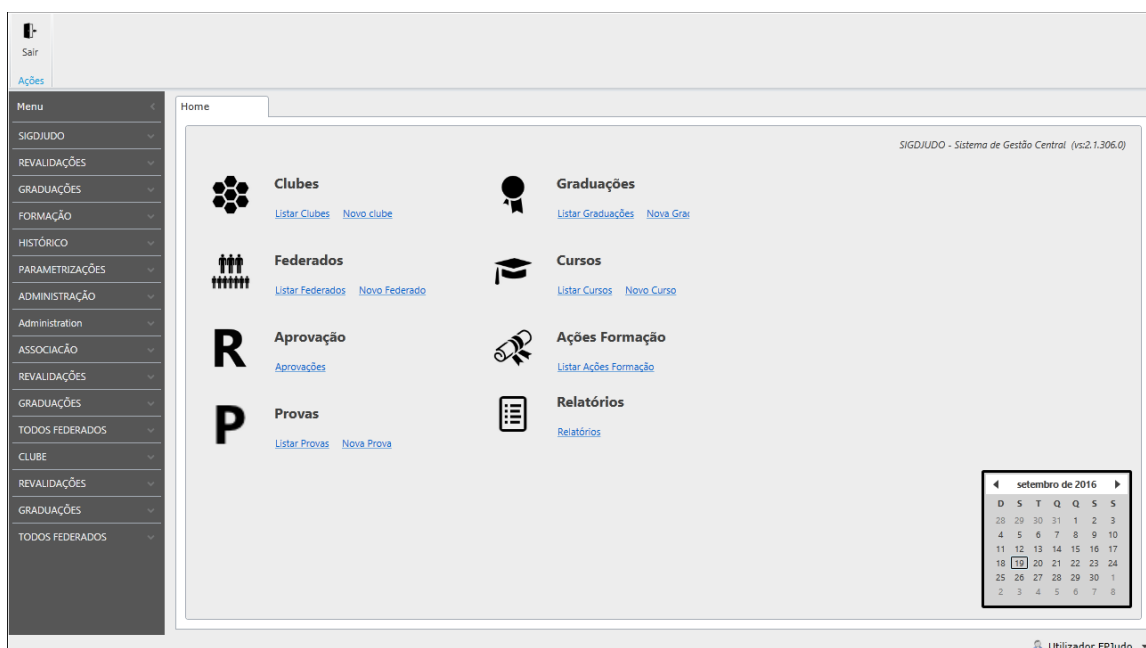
Sair

Ações

Menu

SIGDJUDO

REVALIDAÇÕES

GRADUAÇÕES

FORMAÇÃO

HISTÓRICO

PARAMETRIZAÇÕES

ADMINISTRAÇÃO

Administration

ASSOCIACÃO

REVALIDAÇÕES

GRADUAÇÕES

TODOS FEDERADOS

CLUBE

REVALIDAÇÕES

GRADUAÇÕES

TODOS FEDERADOS

Home

SIGDJUDO - Sistema de Gestão Central (vs:2.1.306.0)

Clubes
Listar Clubes Novo clube

Graduações
Listar Graduações Nova Grad

Federados
Listar Federados Novo Federado

Cursos
Listar Cursos Novo Curso

R
Aprovação
Aprovações

Ações Formação
Listar Ações Formação

P
Provas
Listar Provas Nova Prova

Relatórios
Relatórios

setembro de 2016

| D | S | T | Q | Q | S | S |
|---|---|---|---|---|---|---|
| 28 | 29 | 30 | 31 | 1 | 2 | 3 |
| 4 | 5 | 6 | 7 | 8 | 9 | 10 |
| 11 | 12 | 13 | 14 | 15 | 16 | 17 |
| 18 | 19 | 20 | 21 | 22 | 23 | 24 |
| 25 | 26 | 27 | 28 | 29 | 30 | 1 |
| 2 | 3 | 4 | 5 | 6 | 7 | 8 |

Utilizador FPJudo